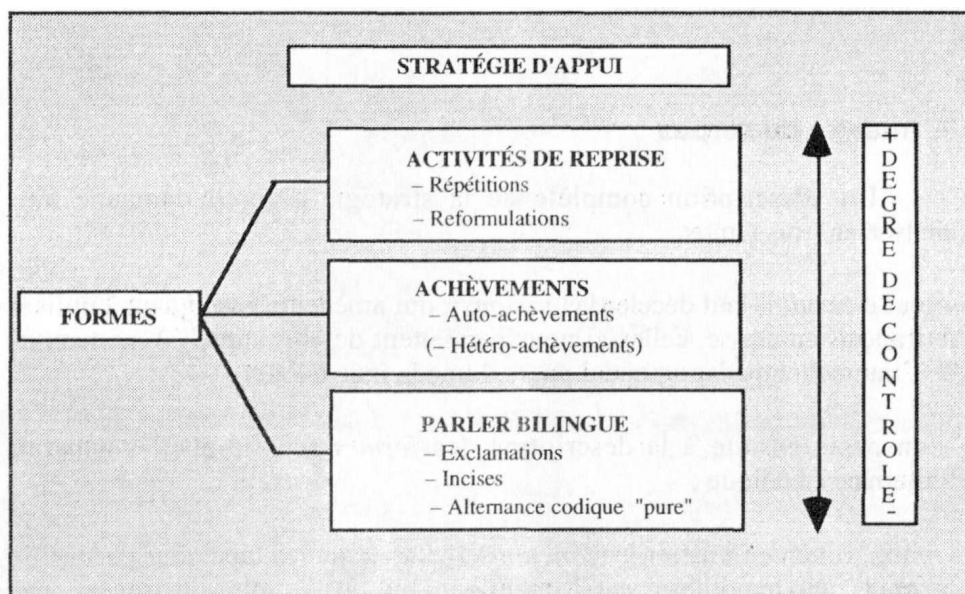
STRATÉGIE D'APPUI

FORMES

ACTIVITÉS DE REPRISE
– Répétitions
– Reformulations

ACHÈVEMENTS
– Auto-achèvements
(– Hétéro-achèvements)

PARLER BILINGUE
– Exclamations
– Incises
– Alternance codique "pure"

+ DEGRE DE CONTROLE -